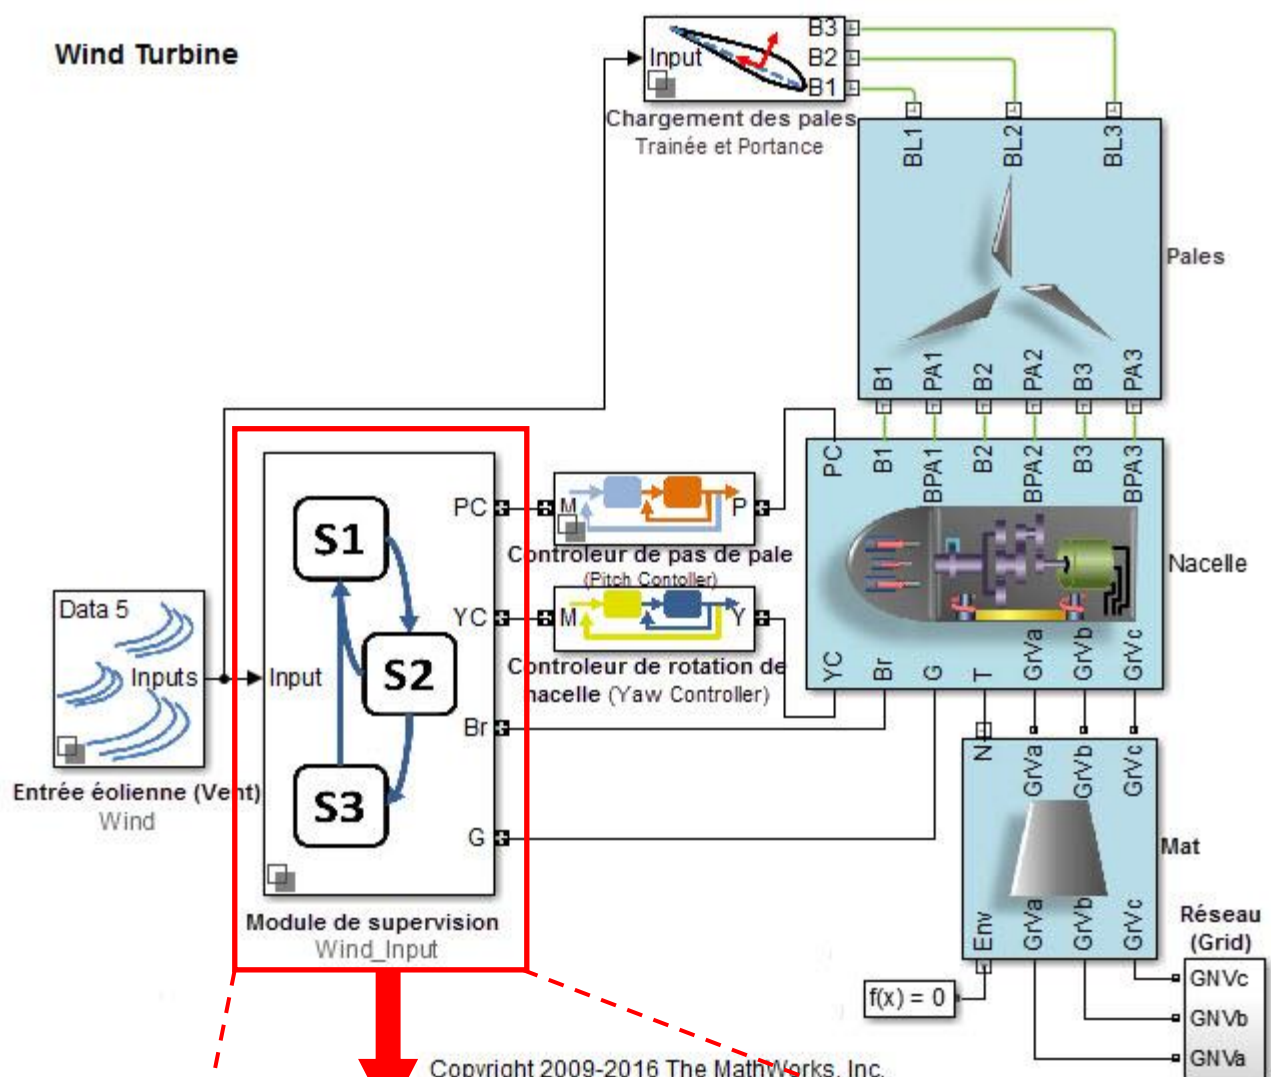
Wind Turbine

Input
B3
B2
B1
Chargement des pales
Trainée et Portance

BL1
BL2
BL3
Pales
B1
PA1
B2
PA2
B3
PA3

Data 5
Inputs
Entrée éolienne (Vent)
Wind

Input
S1
S2
S3
PC
YC
Br
G
Module de supervision
Wind_Input

M
P
Controleur de pas de pale
(Pitch Contoller)

M
Y
Controleur de rotation de nacelle (Yaw Controller)

PC
B1
BPA1
B2
BPA2
B3
BPA3
Nacelle
YC
Br
G
T
GrVa
GrVb
GrVc

N
GrVa
GrVb
GrVc
Mat
Env
GrVa
GrVb
GrVc

Réseau
(Grid)
GNVc
GNVb
GNVa

f(x) = 0

Copyright 2009-2016 The MathWorks, Inc.